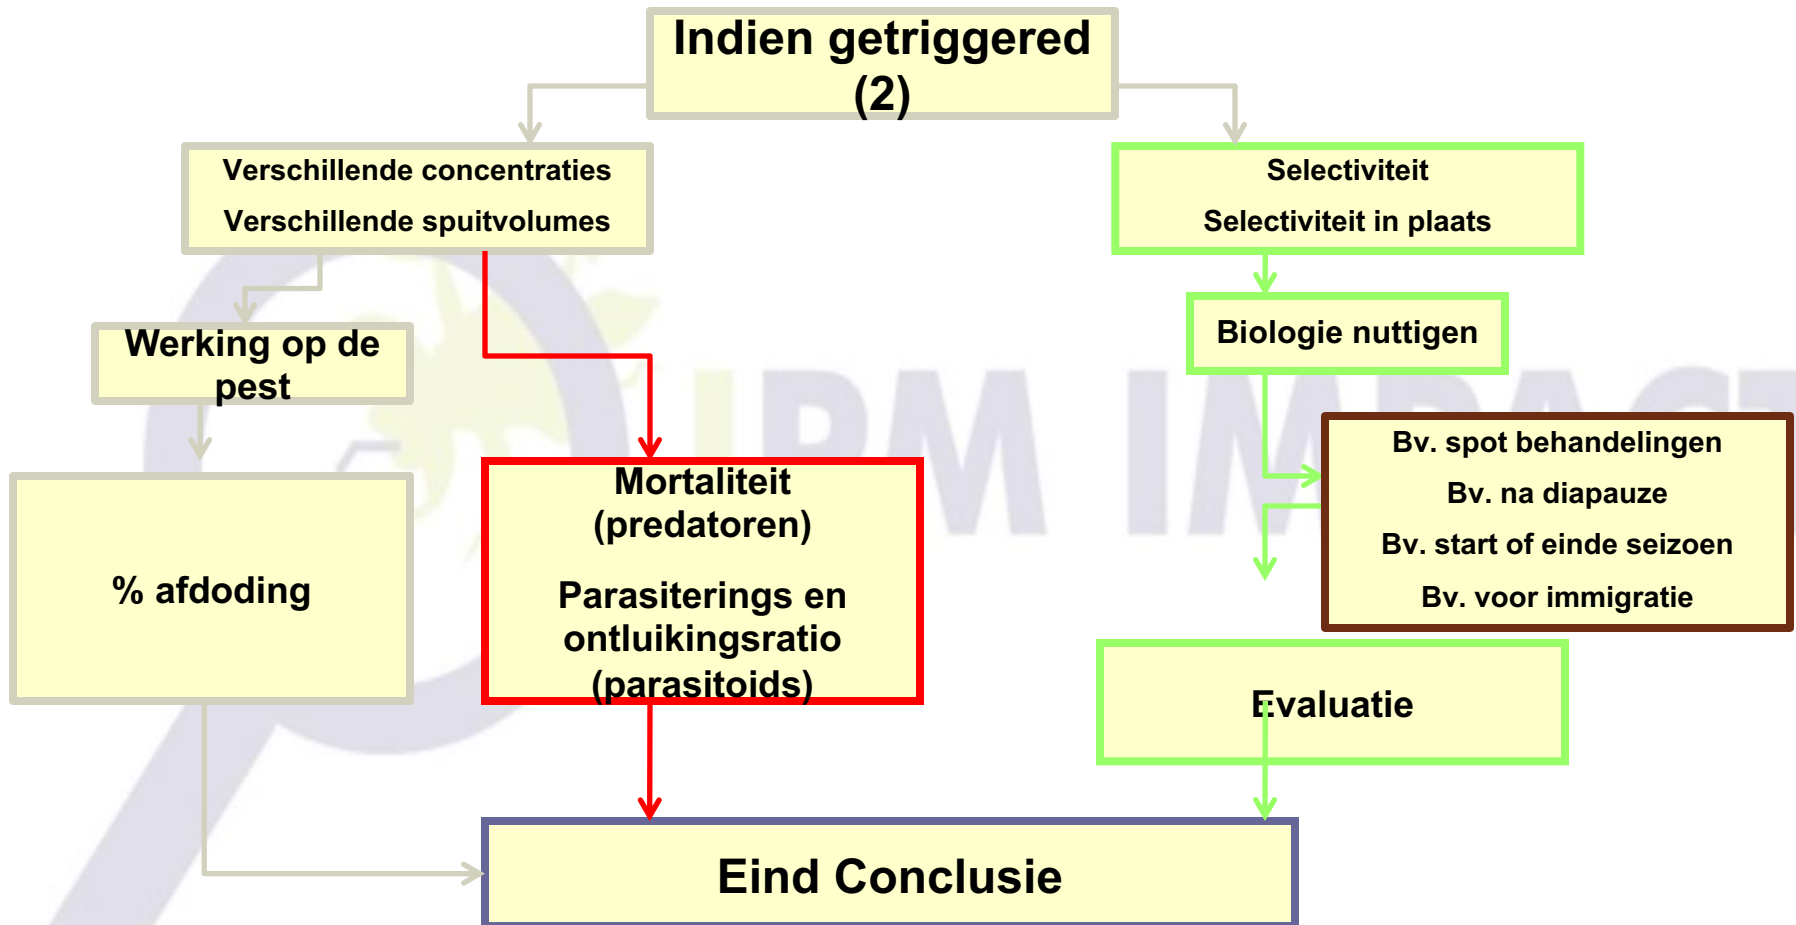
Indien getriggered (2)

Verschillende concentraties
Verschillende spuitvolumes

Selectiviteit
Selectiviteit in plaats

Werking op de pest

Biologie nuttigen

Bv. spot behandelingen
Bv. na diapauze
Bv. start of einde seizoen
Bv. voor immigratie

% afdoding

Mortaliteit (predatoren)

Parasiterings en ontluikingsratio (parasitoids)

Evaluatie

Eind Conclusie

IPM IMPACT